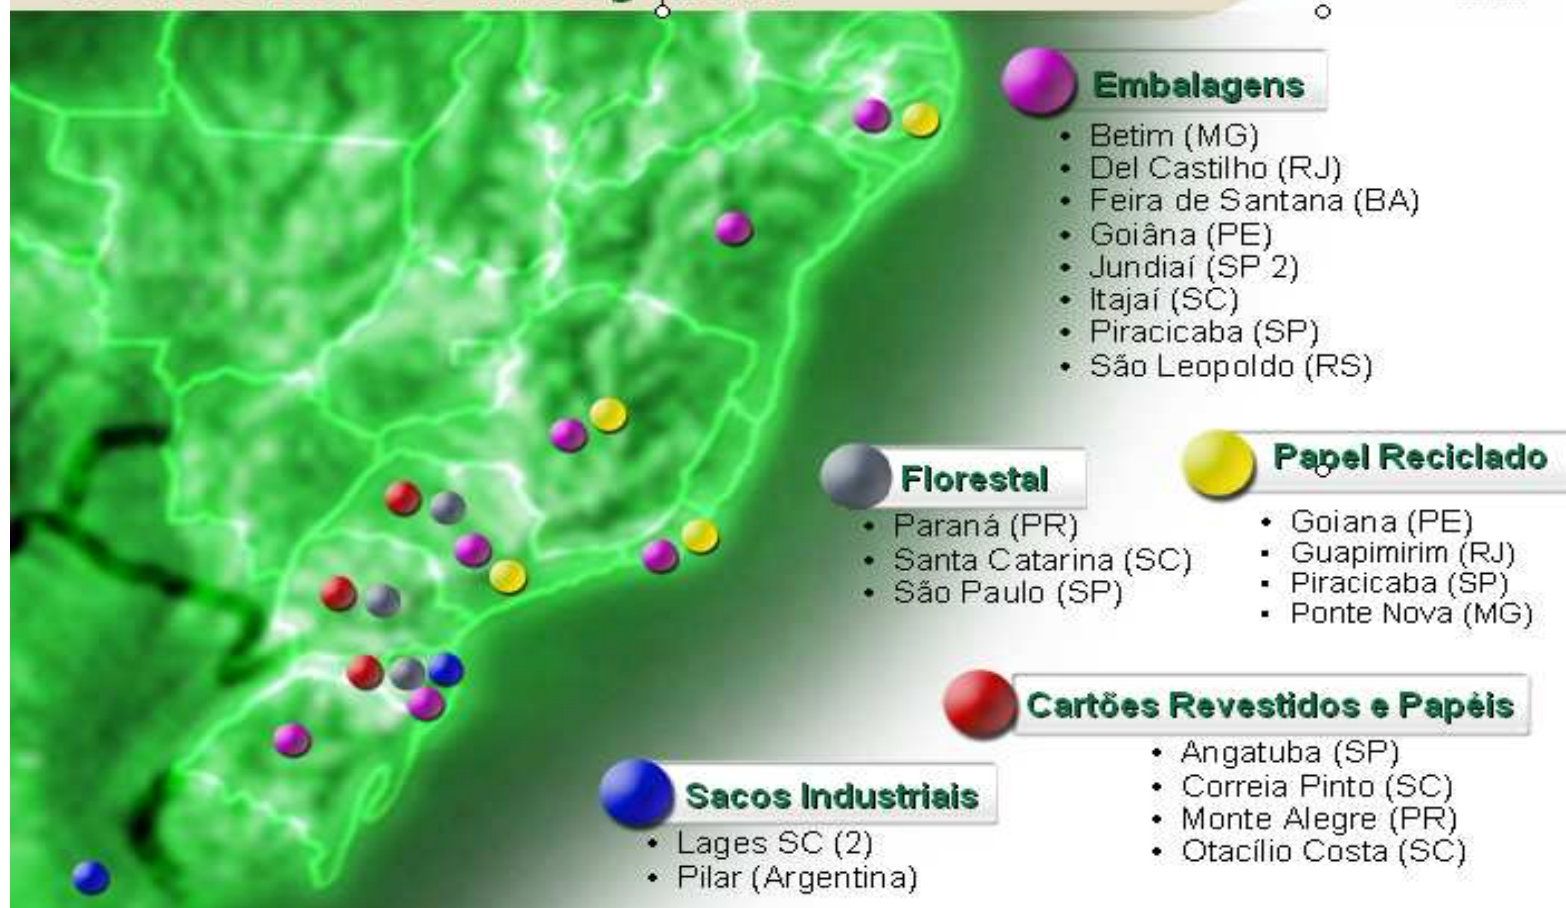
Embalagens
• Betim (MG)
• Del Castilho (RJ)
• Feira de Santana (BA)
• Goiâna (PE)
• Jundiaí (SP 2)
• Itajaí (SC)
• Piracicaba (SP)
• São Leopoldo (RS)

Florestal
• Paraná (PR)
• Santa Catarina (SC)
• São Paulo (SP)

Papel Reciclado
• Goiana (PE)
• Guapimirim (RJ)
• Piracicaba (SP)
• Ponte Nova (MG)

Cartões Revestidos e Papéis
• Angatuba (SP)
• Correia Pinto (SC)
• Monte Alegre (PR)
• Otacílio Costa (SC)

Sacos Industriais
• Lages SC (2)
• Pilar (Argentina)